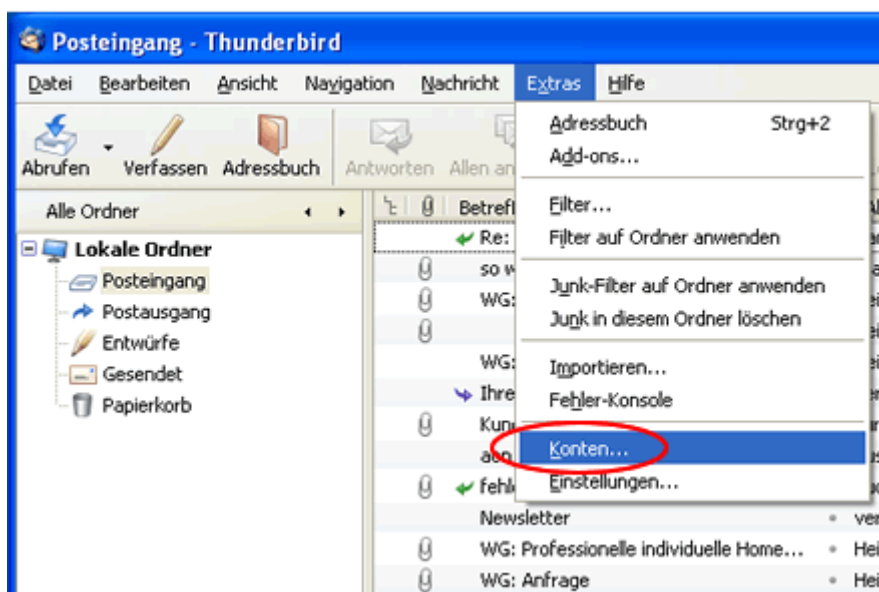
Posteingang - Thunderbird

Datei Bearbeiten Ansicht Navigation Nachricht Extras Hilfe

Abrufen Verfassen Adressbuch Antworten Allen an

Alle Ordner

Lokale Ordner
Posteingang
Postausgang
Entwürfe
Gesendet
Papierkorb

Betreff

Re:
so w
WG:
WG:
Ihre
Kun
abo
fehl
Newsletter
WG: Professionelle individuelle Home...
WG: Anfrage

Adressbuch Strg+2
Add-ons...
Filter...
Filter auf Ordner anwenden
Junk-Filter auf Ordner anwenden
Junk in diesem Ordner löschen
Importieren...
Fehler-Konsole
Konten...
Einstellungen...

ver
Hei
Hei